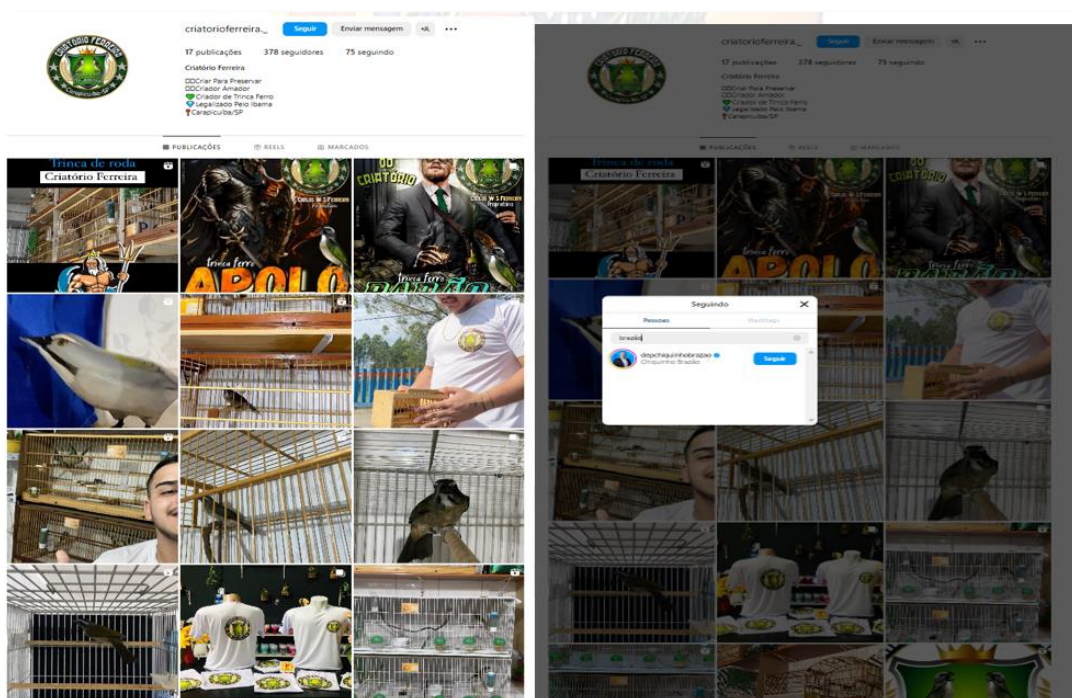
criatorioferreira._ Seguir Enviar mensagem

17 publicações 378 seguidores 75 seguindo

Criatório Ferreira
Criar Para Preservar
Criador Amador
Criador de Trinca Ferro
Legalizado Pelo Ibama
Carapicuíba/SP

PUBLICAÇÕES REELS MARCADOS

Trinca de roda
Criatório Ferreira

Trinca Ferro
APOLO

DO CRIATÓRIO

Trinca Ferro

criatorioferreira._ Seguir Enviar mensagem

17 publicações 378 seguidores 75 seguindo

Criatório Ferreira
Criar Para Preservar
Criador Amador
Criador de Trinca Ferro
Legalizado Pelo Ibama
Carapicuíba/SP

PUBLICAÇÕES REELS MARCADOS

Trinca de roda
Criatório Ferreira

Trinca Ferro
APOLO

Seguindo
Pessoas Hashtags
brasão
depchiquinhobrasao
Chiquinho Brasão
Seguir